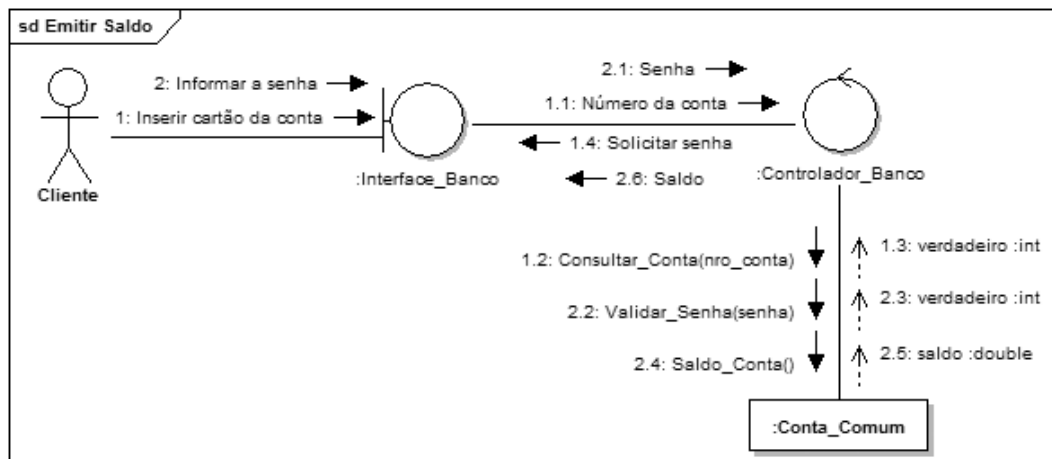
sd Emitir Saldo

2: Informar a senha

1: Inserir cartão da conta

Cliente

:Interface_Banco

2.1: Senha

1.1: Número da conta

1.4: Solicitar senha

2.6: Saldo

:Controlador_Banco

1.2: Consultar_Conta(nro_conta)

2.2: Validar_Senha(senha)

2.4: Saldo_Conta()

1.3: verdadeiro :int

2.3: verdadeiro :int

2.5: saldo :double

:Conta_Comum